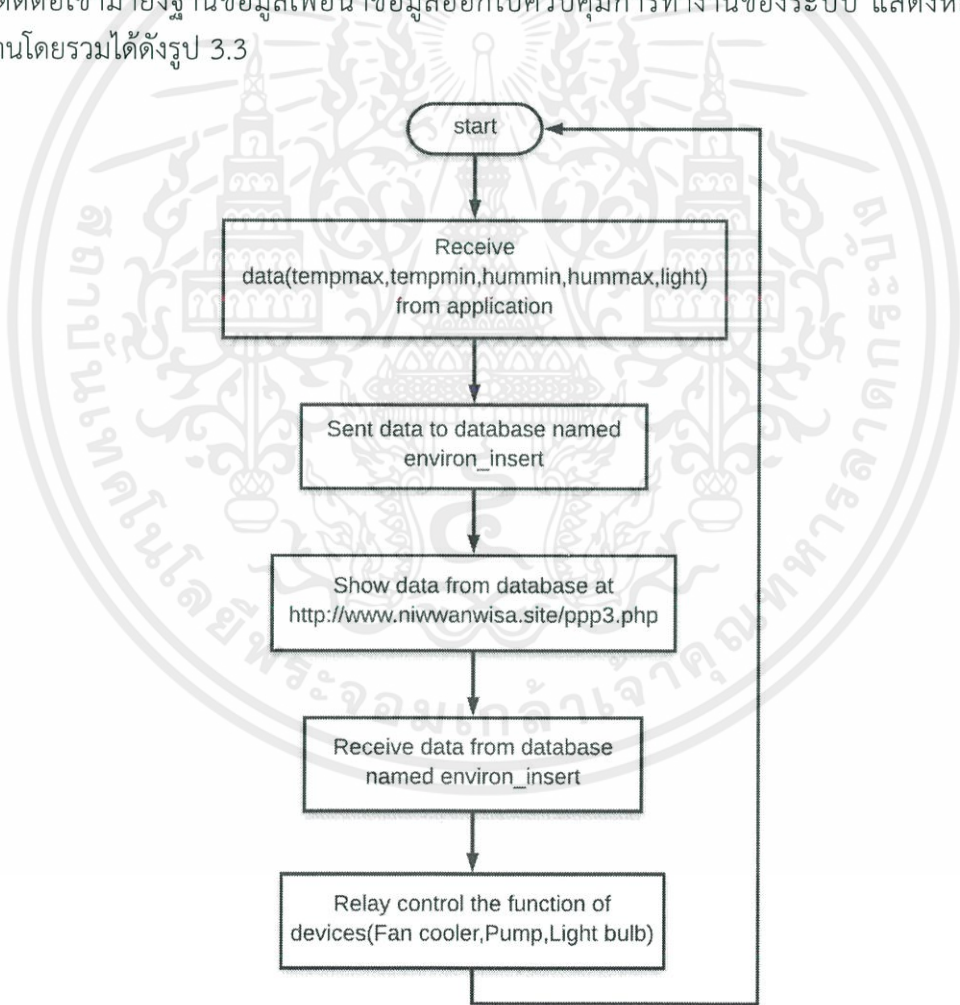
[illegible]ติดต่อเข้ามายังฐานข้อมูลเพื่อนำข้อมูลออกไปควบคุมการทำงานของระบบ แสดงห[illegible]
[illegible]านโดยรวมได้ดังรูป 3.3

start

Receive data(tempmax,tempmin,hummin,hummax,light) from application

Sent data to database named environ_insert

Show data from database at http://www.niwwanwisa.site/ppp3.php

Receive data from database named environ_insert

Relay control the function of devices(Fan cooler,Pump,Light bulb)